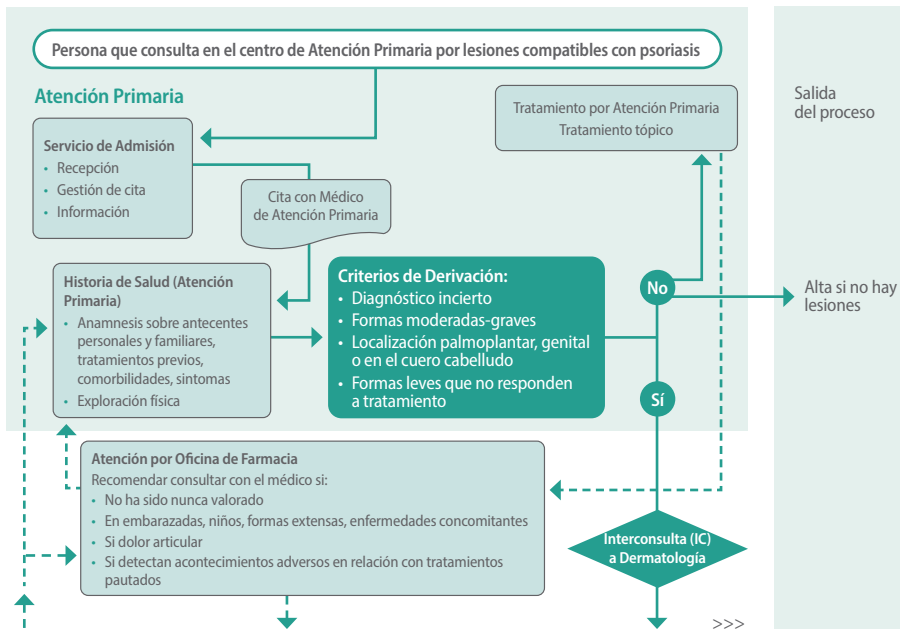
Persona que consulta en el centro de Atención Primaria por lesiones compatibles con psoriasis

Atención Primaria

Servicio de Admisión
• Recepción
• Gestión de cita
• Información

Cita con Médico de Atención Primaria

Historia de Salud (Atención Primaria)
• Anamnesis sobre antecentes personales y familiares, tratamientos previos, comorbilidades, síntomas
• Exploración física

Criterios de Derivación:
• Diagnóstico incierto
• Formas moderadas-graves
• Localización palmoplantar, genital o en el cuero cabelludo
• Formas leves que no responden a tratamiento

Tratamiento por Atención Primaria
Tratamiento tópico

No

Sí

Alta si no hay lesiones

Salida del proceso

Atención por Oficina de Farmacia
Recomendar consultar con el médico si:
• No ha sido nunca valorado
• En embarazadas, niños, formas extensas, enfermedades concomitantes
• Si dolor articular
• Si detectan acontecimientos adversos en relación con tratamientos pautados

Interconsulta (IC) a Dermatología

>>>